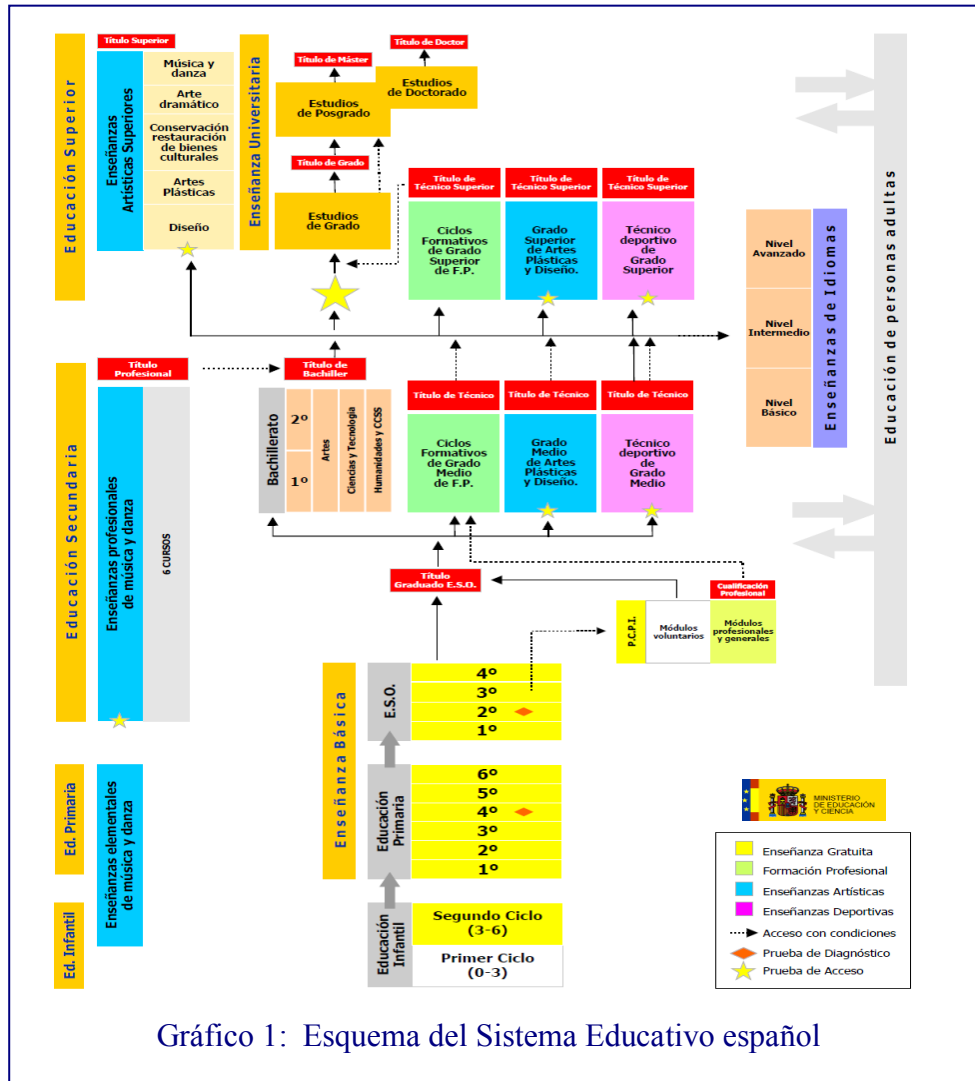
Educación Superior

Título Superior

Enseñanzas Artísticas Superiores

Música y danza

Arte dramático

Conservación restauración de bienes culturales

Artes Plásticas

Diseño

Enseñanza Universitaria

Título de Máster

Estudios de Posgrado

Título de Doctor

Estudios de Doctorado

Título de Grado

Estudios de Grado

Título de Técnico Superior

Ciclos Formativos de Grado Superior de F.P.

Título de Técnico Superior

Grado Superior de Artes Plásticas y Diseño.

Título de Técnico Superior

Técnico deportivo de Grado Superior

Nivel Avanzado

Nivel Intermedio

Nivel Básico

Enseñanzas de Idiomas

Educación de personas adultas

Educación Secundaria

Título Profesional

Enseñanzas profesionales de música y danza

6 CURSOS

Título de Bachiller

Bachillerato

2º

1º

Artes

Ciencias y Tecnología

Humanidades y CCSS

Título de Técnico

Ciclos Formativos de Grado Medio de F.P.

Título de Técnico

Grado Medio de Artes Plásticas y Diseño.

Título de Técnico

Técnico deportivo de Grado Medio

Título Graduado E.S.O.

Cualificación Profesional

P.C.P.I.

Módulos voluntarios

Módulos profesionales y generales

Enseñanza Básica

E.S.O.

4º
3º
2º
1º

Educación Primaria

6º
5º
4º
3º
2º
1º

Educación Infantil

Segundo Ciclo (3-6)

Primer Ciclo (0-3)

Ed. Primaria

Ed. Infantil

Enseñanzas elementales de música y danza

MINISTERIO DE EDUCACIÓN Y CIENCIA

Enseñanza Gratuita
Formación Profesional
Enseñanzas Artísticas
Enseñanzas Deportivas
Acceso con condiciones
Prueba de Diagnóstico
Prueba de Acceso

Gráfico 1: Esquema del Sistema Educativo español